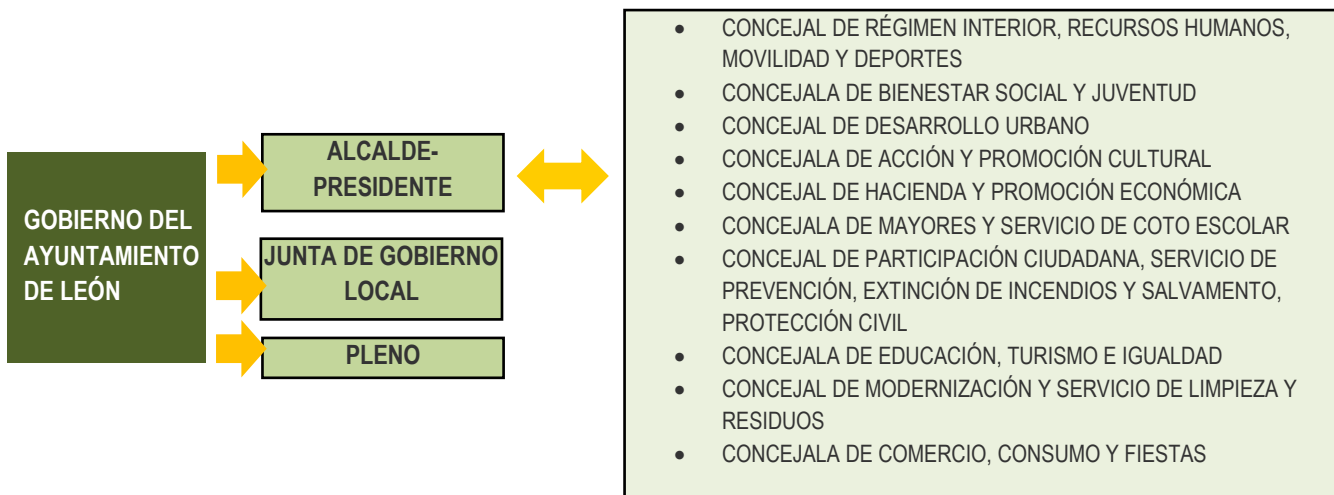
GOBIERNO DEL AYUNTAMIENTO DE LEÓN

ALCALDE-PRESIDENTE

JUNTA DE GOBIERNO LOCAL

PLENO

- CONCEJAL DE RÉGIMEN INTERIOR, RECURSOS HUMANOS, MOVILIDAD Y DEPORTES
- CONCEJALA DE BIENESTAR SOCIAL Y JUVENTUD
- CONCEJAL DE DESARROLLO URBANO
- CONCEJALA DE ACCIÓN Y PROMOCIÓN CULTURAL
- CONCEJAL DE HACIENDA Y PROMOCIÓN ECONÓMICA
- CONCEJALA DE MAYORES Y SERVICIO DE COTO ESCOLAR
- CONCEJAL DE PARTICIPACIÓN CIUDADANA, SERVICIO DE PREVENCIÓN, EXTINCIÓN DE INCENDIOS Y SALVAMENTO, PROTECCIÓN CIVIL
- CONCEJALA DE EDUCACIÓN, TURISMO E IGUALDAD
- CONCEJAL DE MODERNIZACIÓN Y SERVICIO DE LIMPIEZA Y RESIDUOS
- CONCEJALA DE COMERCIO, CONSUMO Y FIESTAS